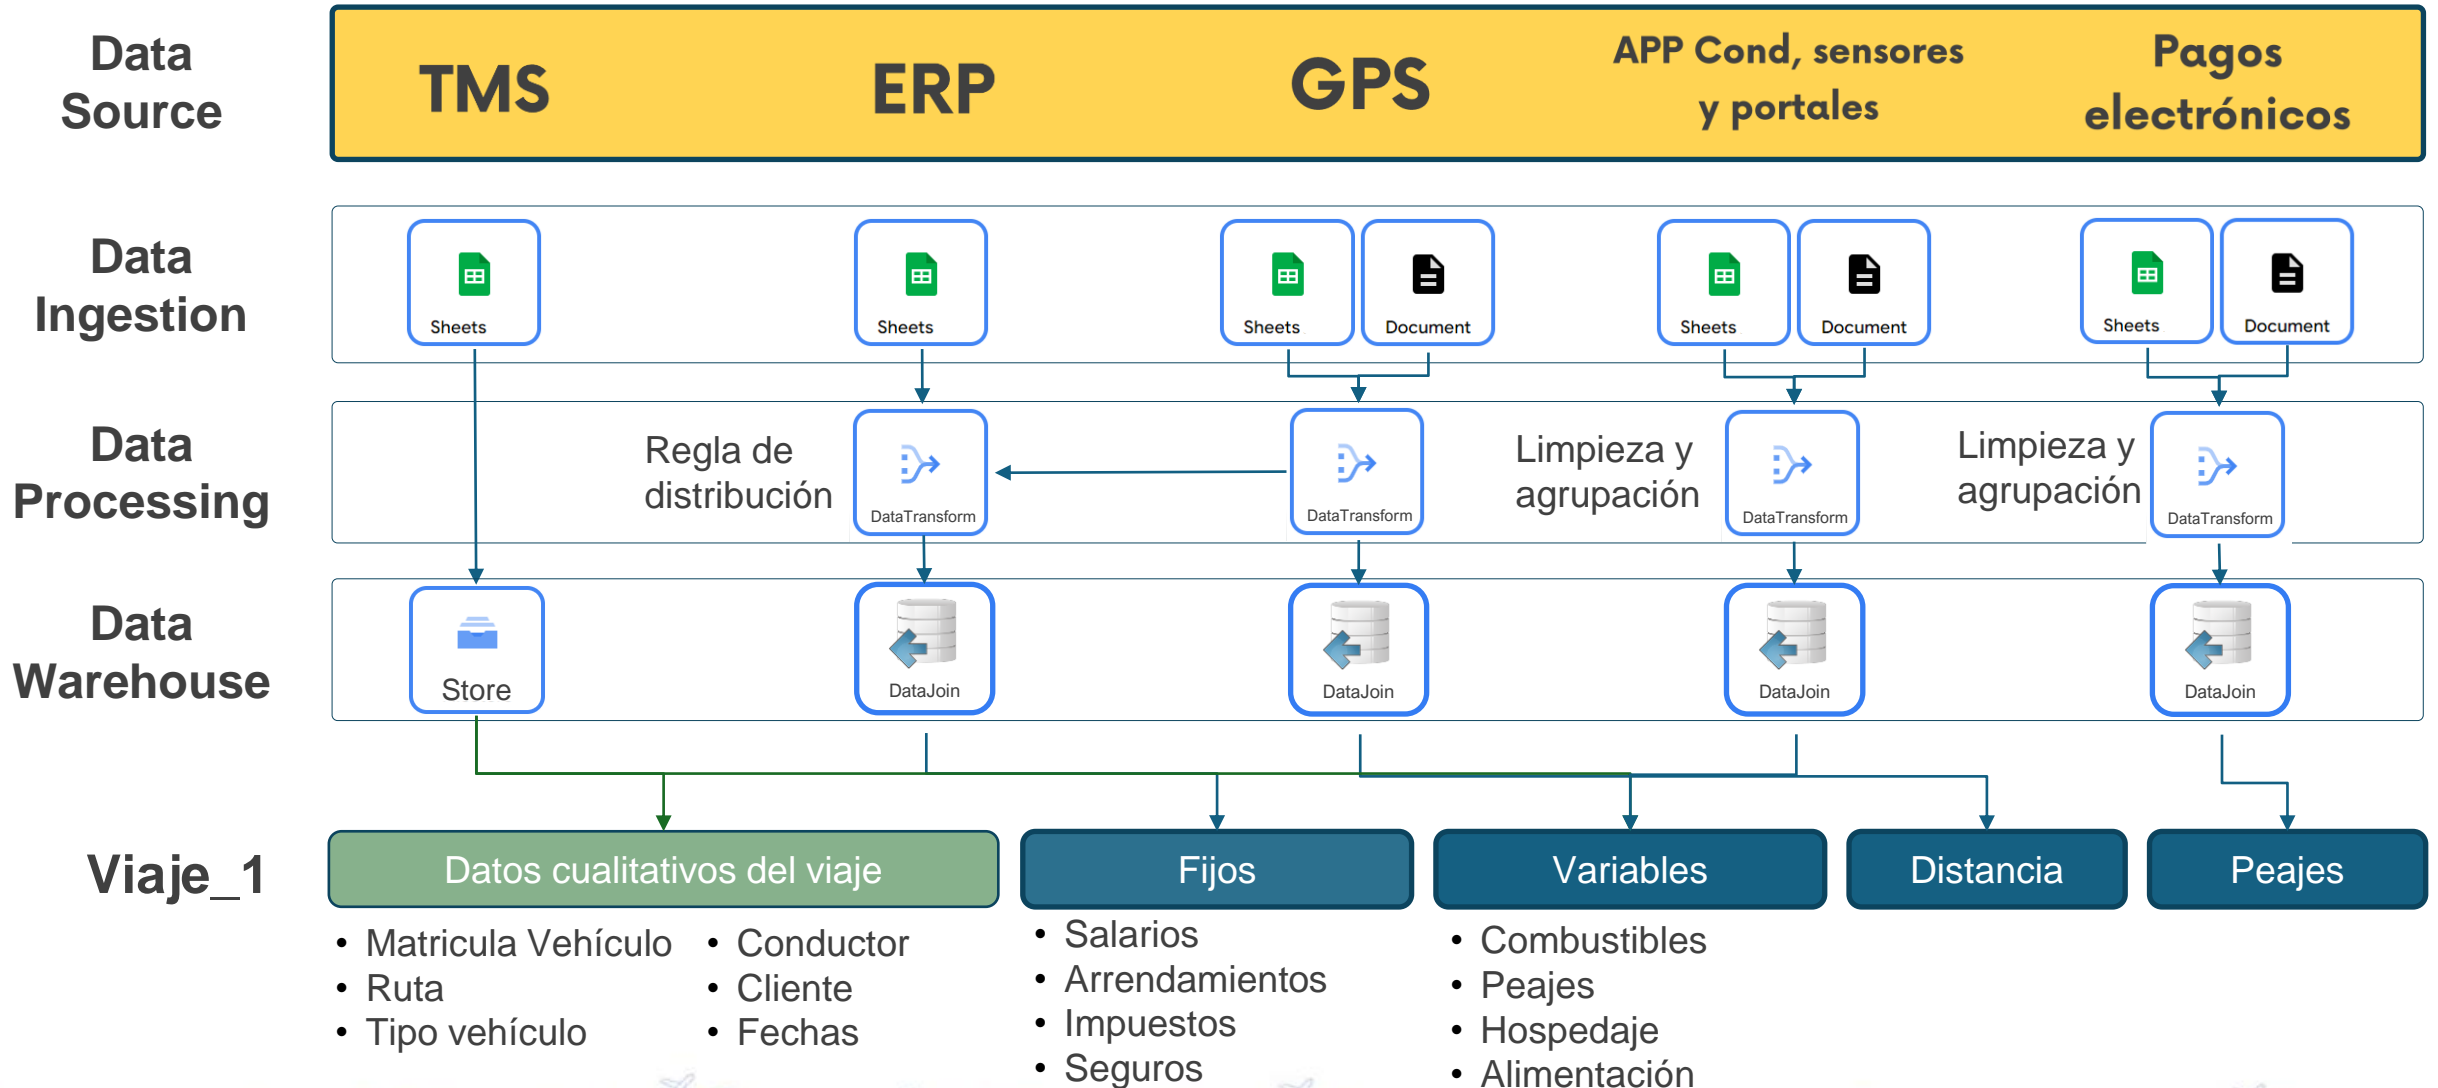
Data Source

TMS

ERP

GPS

APP Cond, sensores y portales

Pagos electrónicos

Data Ingestion

Sheets

Sheets

Sheets

Document

Sheets

Document

Sheets

Document

Data Processing

Regla de distribución

DataTransform

DataTransform

Limpieza y agrupación

DataTransform

Limpieza y agrupación

DataTransform

Data Warehouse

Store

DataJoin

DataJoin

DataJoin

DataJoin

Viaje_1

Datos cualitativos del viaje

Fijos

Variables

Distancia

Peajes

• Matricula Vehículo
• Ruta
• Tipo vehículo

• Conductor
• Cliente
• Fechas

• Salarios
• Arrendamientos
• Impuestos
• Seguros

• Combustibles
• Peajes
• Hospedaje
• Alimentación